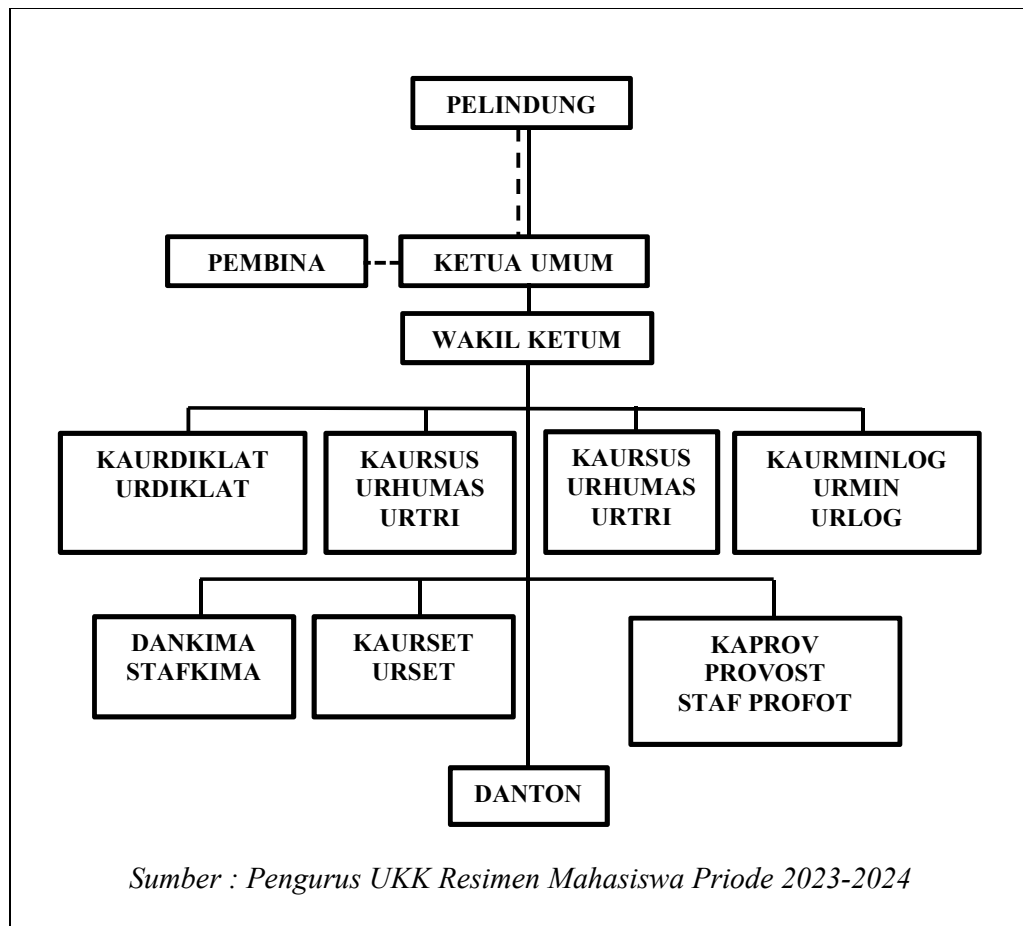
PELINDUNG

PEMBINA

KETUA UMUM

WAKIL KETUM

KAURDIKLAT
URDIKLAT

KAURSUS
URHUMAS
URTRI

KAURSUS
URHUMAS
URTRI

KAURMINLOG
URMIN
URLOG

DANKIMA
STAFKIMA

KAURSET
URSET

KAPROV
PROVOST
STAF PROFOT

DANTON

Sumber : Pengurus UKK Resimen Mahasiswa Priode 2023-2024